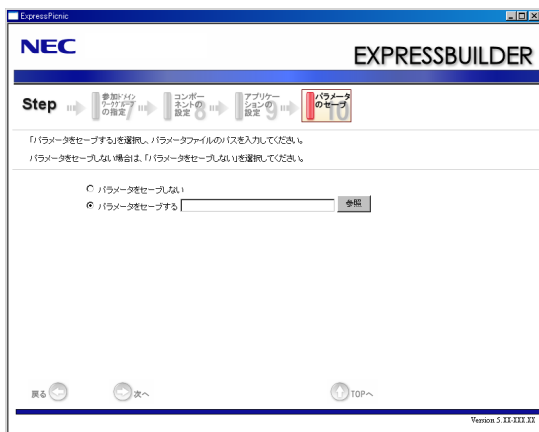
ExpressPicnic

NEC

EXPRESSBUILDER

Step

参加ドメイン ワークグループの指定 7

コンポーネントの設定 8

アプリケーションの設定 9

パラメータのセーブ 10

「パラメータをセーブする」を選択し、パラメータファイルのパスを入力してください。

パラメータをセーブしない場合は、「パラメータをセーブしない」を選択してください。

パラメータをセーブしない

パラメータをセーブする

参照

戻る

次へ

TOPへ

Version 5.XX-XXX.XX